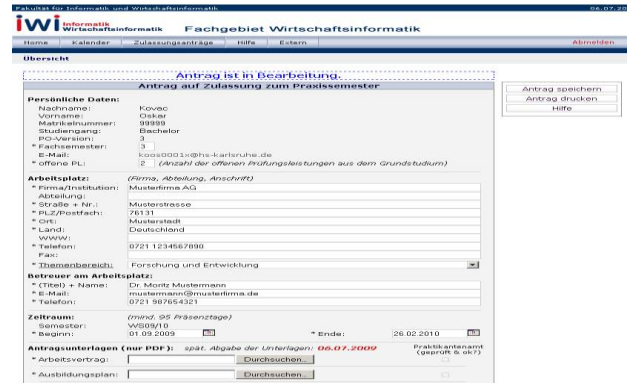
Fakultät für Informatik und Wirtschaftsinformatik 06.07.20

iwi Informatik Wirtschaftsinformatik Fachgebiet Wirtschaftsinformatik

Home | Kalender | Zulassungsanträge | Hilfe | Extern | Abmelden

Übersicht

Antrag ist in Bearbeitung.

Antrag auf Zulassung zum Praxissemester

Antrag speichern
Antrag drucken
Hilfe

Persönliche Daten:
Nachname: Kovac
Vorname: Oskar
Matrikelnummer: 99999
Studiengang: Bachelor
PO-Version: 3
* Fachsemester: 3
E-Mail: koos0001x@hs-karlsruhe.de
* offene PL: 2 (Anzahl der offenen Prüfungsleistungen aus dem Grundstudium)

Arbeitsplatz: (Firma, Abteilung, Anschrift)
* Firma/Institution: Musterfirma AG
Abteilung:
* Straße + Nr.: Musterstrasse
* PLZ/Postfach: 76131
* Ort: Musterstadt
* Land: Deutschland
WWW:
* Telefon: 0721 1234567890
Fax:
* Themenbereich: Forschung und Entwicklung

Betreuer am Arbeitsplatz:
* (Titel) + Name: Dr. Moritz Mustermann
* E-Mail: mustermann@musterfirma.de
* Telefon: 0721 987654321

Zeitraum: (mind. 95 Präsenztage)
Semester: WS09/10
* Beginn: 01.09.2009
* Ende: 26.02.2010

Antragsunterlagen (nur PDF): spät. Abgabe der Unterlagen: 06.07.2009
Praktikantenamt (geprüft & ok?)
* Arbeitsvertrag: Durchsuchen...
* Ausbildungsplan: Durchsuchen...